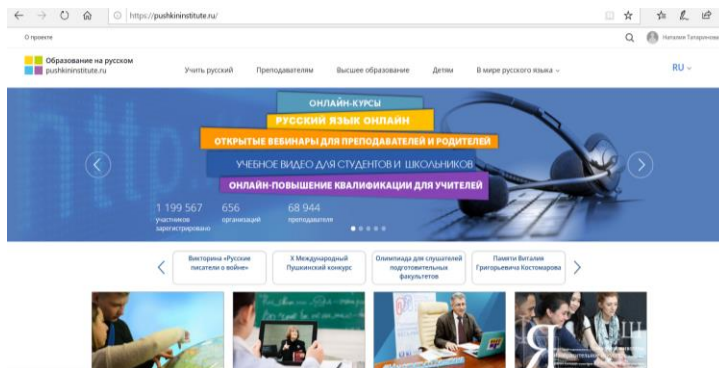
https://pushkininstitute.ru/

О проекте

Наталия Татаринова

Образование на русском
pushkininstitute.ru

Учить русский Преподавателям Высшее образование Детям В мире русского языка

RU

ОНЛАЙН-КУРСЫ
РУССКИЙ ЯЗЫК ОНЛАЙН
ОТКРЫТЫЕ ВЕБИНАРЫ ДЛЯ ПРЕПОДАВАТЕЛЕЙ И РОДИТЕЛЕЙ
УЧЕБНОЕ ВИДЕО ДЛЯ СТУДЕНТОВ И ШКОЛЬНИКОВ
ОНЛАЙН-ПОВЫШЕНИЕ КВАЛИФИКАЦИИ ДЛЯ УЧИТЕЛЕЙ

1 199 567 участников зарегистрировано
656 организаций
68 944 преподавателя

Викторина «Русские писатели о войне»
X Международный Пушкинский конкурс
Олимпиада для слушателей подготовительных факультетов
Памяти Виталия Григорьевича Костомарова